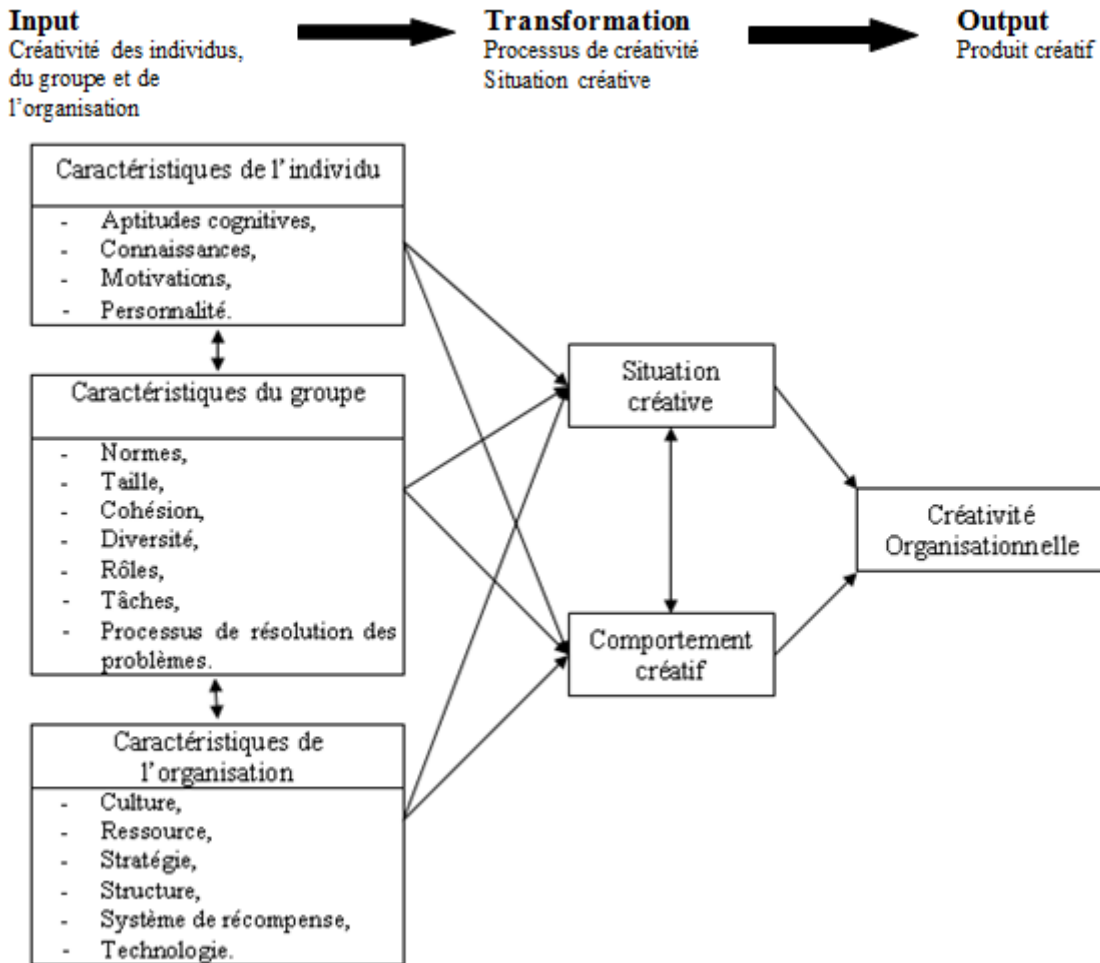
**Input**
Créativité des individus, du groupe et de l'organisation

**Transformation**
Processus de créativité
Situation créative

**Output**
Produit créatif

Caractéristiques de l'individu

- Aptitudes cognitives,
- Connaissances,
- Motivations,
- Personnalité.

Caractéristiques du groupe

- Normes,
- Taille,
- Cohésion,
- Diversité,
- Rôles,
- Tâches,
- Processus de résolution des problèmes.

Caractéristiques de l'organisation

- Culture,
- Ressource,
- Stratégie,
- Structure,
- Système de récompense,
- Technologie.

Situation créative

Comportement créatif

Créativité Organisationnelle